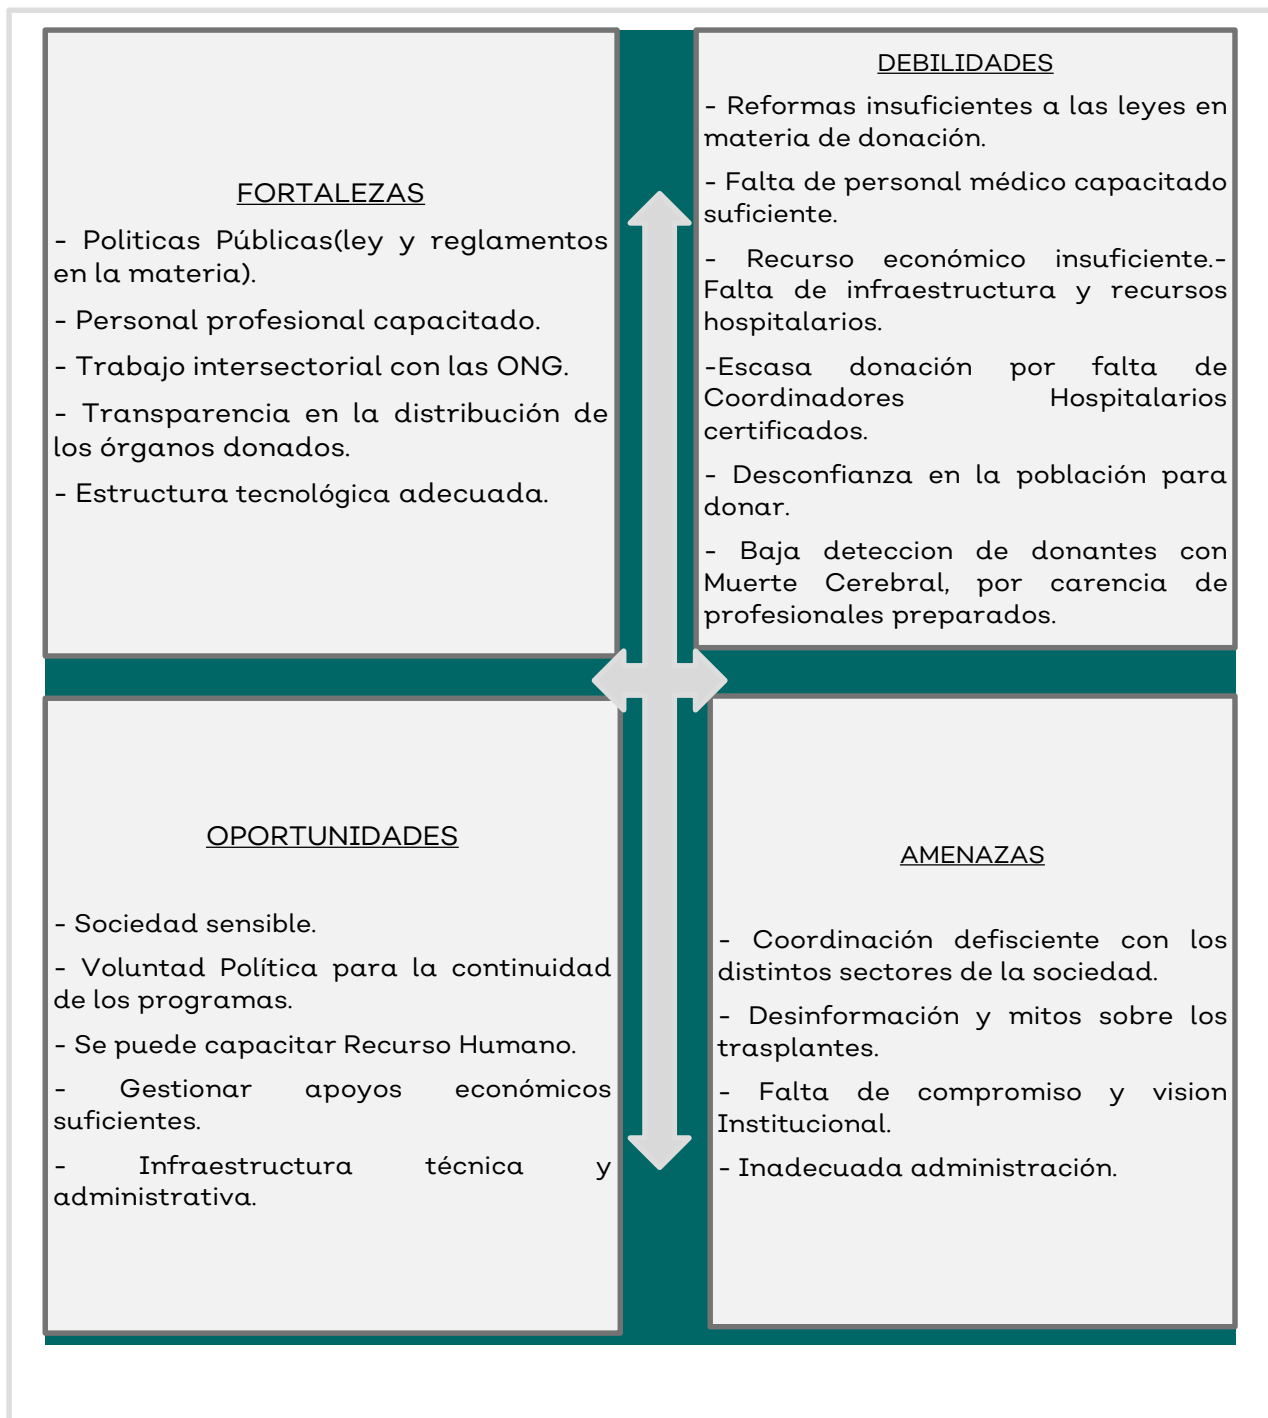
FORTALEZAS

- Politicas Públicas(ley y reglamentos en la materia).

- Personal profesional capacitado.

- Trabajo intersectorial con las ONG.

- Transparencia en la distribución de los órganos donados.

- Estructura tecnológica adecuada.

DEBILIDADES

- Reformas insuficientes a las leyes en materia de donación.

- Falta de personal médico capacitado suficiente.

- Recurso económico insuficiente.- Falta de infraestructura y recursos hospitalarios.

-Escasa donación por falta de Coordinadores Hospitalarios certificados.

- Desconfianza en la población para donar.

- Baja deteccion de donantes con Muerte Cerebral, por carencia de profesionales preparados.

OPORTUNIDADES

- Sociedad sensible.

- Voluntad Política para la continuidad de los programas.

- Se puede capacitar Recurso Humano.

- Gestionar apoyos económicos suficientes.

- Infraestructura técnica y administrativa.

AMENAZAS

- Coordinación defisciente con los distintos sectores de la sociedad.

- Desinformación y mitos sobre los trasplantes.

- Falta de compromiso y vision Institucional.

- Inadecuada administración.